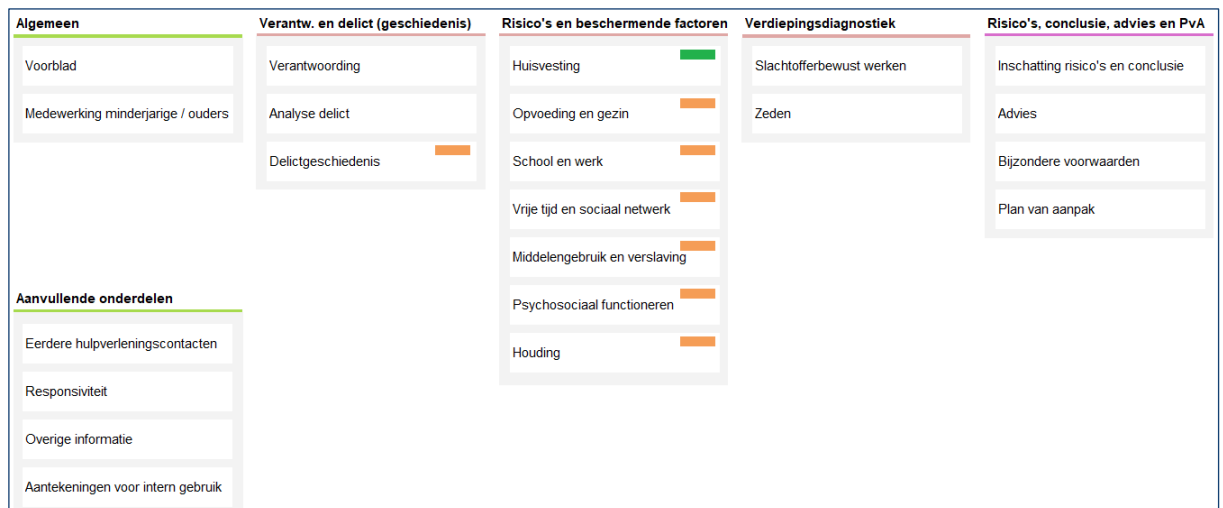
Algemeen

Voorblad

Medewerking minderjarige / ouders

Aanvullende onderdelen

Eerdere hulpverleningscontacten

Responsiviteit

Overige informatie

Aantekeningen voor intern gebruik

Verantw. en delict (geschiedenis)

Verantwoording

Analyse delict

Delictgeschiedenis

Risico's en beschermende factoren

Huisvesting

Opvoeding en gezin

School en werk

Vrije tijd en sociaal netwerk

Middelengebruik en verslaving

Psychosociaal functioneren

Houding

Verdiepingsdiagnostiek

Slachtofferbewust werken

Zeden

Risico's, conclusie, advies en PvA

Inschatting risico's en conclusie

Advies

Bijzondere voorwaarden

Plan van aanpak